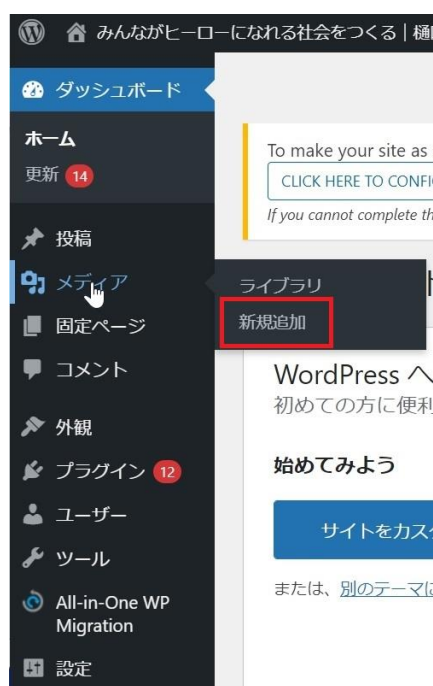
みんながヒーローになれる社会をつくる | 樋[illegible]

ダッシュボード

ホーム
更新 14

投稿
メディア
固定ページ
コメント
外観
プラグイン 12
ユーザー
ツール
All-in-One WP Migration
設定

ライブラリ
新規追加

To make your site as
CLICK HERE TO CONFI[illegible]
If you cannot complete th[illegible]

WordPress へ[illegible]
初めての方に便利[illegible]

始めてみよう

サイトをカスタ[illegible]

または、別のテーマに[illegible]